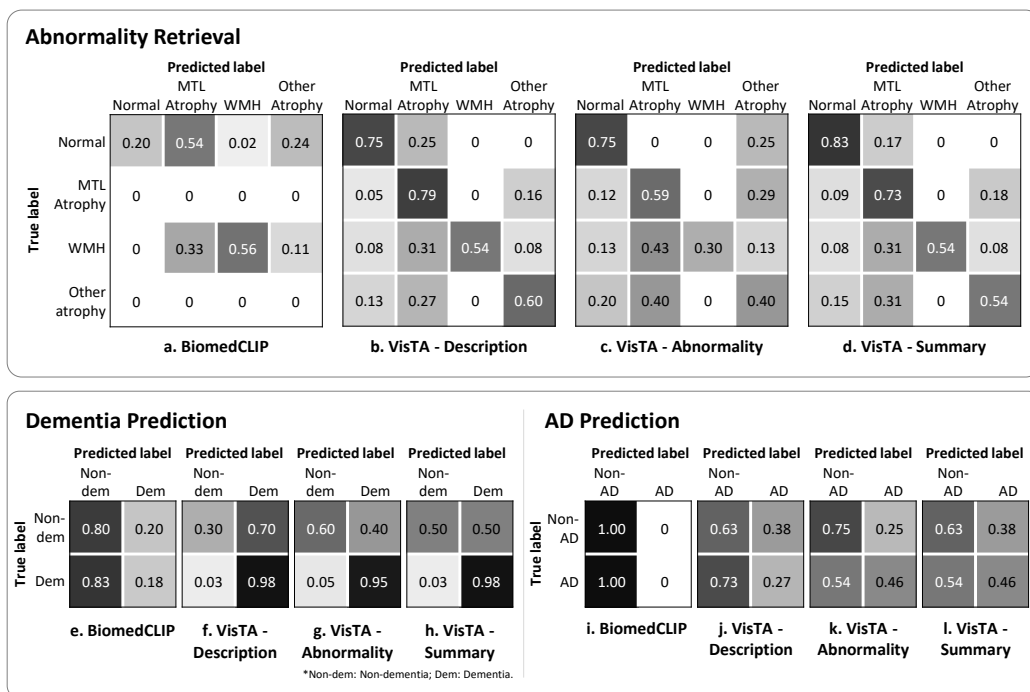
Abnormality Retrieval

a. BiomedCLIP

Predicted label

| True label | Normal | MTL Atrophy | WMH | Other Atrophy |
|---|---|---|---|---|
| Normal | 0.20 | 0.54 | 0.02 | 0.24 |
| MTL Atrophy | 0 | 0 | 0 | 0 |
| WMH | 0 | 0.33 | 0.56 | 0.11 |
| Other atrophy | 0 | 0 | 0 | 0 |

b. VisTA - Description

Predicted label

| True label | Normal | MTL Atrophy | WMH | Other Atrophy |
|---|---|---|---|---|
| Normal | 0.75 | 0.25 | 0 | 0 |
| MTL Atrophy | 0.05 | 0.79 | 0 | 0.16 |
| WMH | 0.08 | 0.31 | 0.54 | 0.08 |
| Other atrophy | 0.13 | 0.27 | 0 | 0.60 |

c. VisTA - Abnormality

Predicted label

| True label | Normal | MTL Atrophy | WMH | Other Atrophy |
|---|---|---|---|---|
| Normal | 0.75 | 0 | 0 | 0.25 |
| MTL Atrophy | 0.12 | 0.59 | 0 | 0.29 |
| WMH | 0.13 | 0.43 | 0.30 | 0.13 |
| Other atrophy | 0.20 | 0.40 | 0 | 0.40 |

d. VisTA - Summary

Predicted label

| True label | Normal | MTL Atrophy | WMH | Other Atrophy |
|---|---|---|---|---|
| Normal | 0.83 | 0.17 | 0 | 0 |
| MTL Atrophy | 0.09 | 0.73 | 0 | 0.18 |
| WMH | 0.08 | 0.31 | 0.54 | 0.08 |
| Other atrophy | 0.15 | 0.31 | 0 | 0.54 |

Dementia Prediction

Predicted label

| True label | Non-dem | Dem |
|---|---|---|
| Non-dem | 0.80 | 0.20 |
| Dem | 0.83 | 0.18 |

e. BiomedCLIP

Predicted label

| True label | Non-dem | Dem |
|---|---|---|
| Non-dem | 0.30 | 0.70 |
| Dem | 0.03 | 0.98 |

f. VisTA - Description

Predicted label

| True label | Non-dem | Dem |
|---|---|---|
| Non-dem | 0.60 | 0.40 |
| Dem | 0.05 | 0.95 |

g. VisTA - Abnormality

Predicted label

| True label | Non-dem | Dem |
|---|---|---|
| Non-dem | 0.50 | 0.50 |
| Dem | 0.03 | 0.98 |

h. VisTA - Summary

*Non-dem: Non-dementia; Dem: Dementia.

AD Prediction

Predicted label

| True label | Non-AD | AD |
|---|---|---|
| Non-AD | 1.00 | 0 |
| AD | 1.00 | 0 |

i. BiomedCLIP

Predicted label

| True label | Non-AD | AD |
|---|---|---|
| Non-AD | 0.63 | 0.38 |
| AD | 0.73 | 0.27 |

j. VisTA - Description

Predicted label

| True label | Non-AD | AD |
|---|---|---|
| Non-AD | 0.75 | 0.25 |
| AD | 0.54 | 0.46 |

k. VisTA - Abnormality

Predicted label

| True label | Non-AD | AD |
|---|---|---|
| Non-AD | 0.63 | 0.38 |
| AD | 0.54 | 0.46 |

l. VisTA - Summary